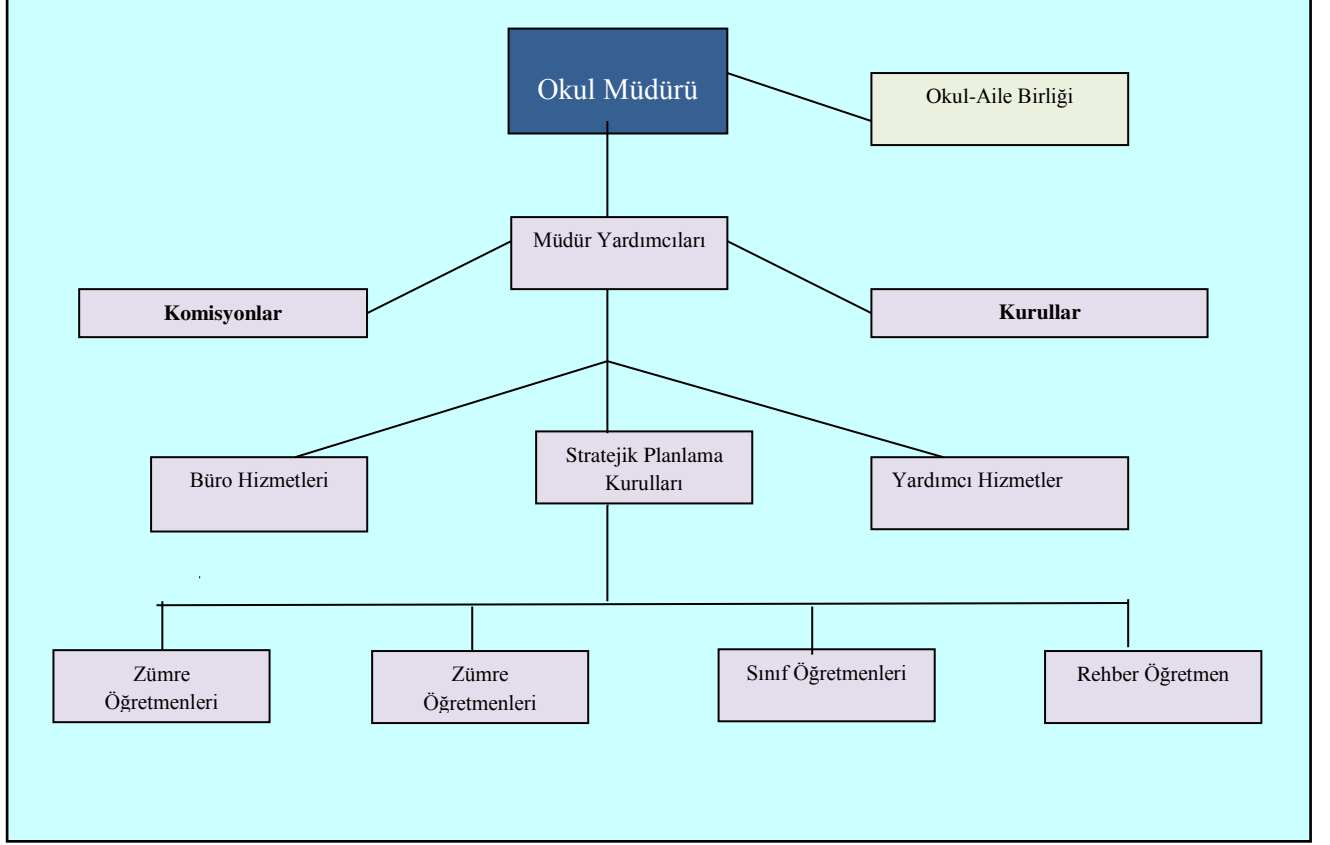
Okul Müdürü

Okul-Aile Birliği

Müdür Yardımcıları

Komisyonlar

Kurullar

Büro Hizmetleri

Stratejik Planlama Kurulları

Yardımcı Hizmetler

Zümre Öğretmenleri

Zümre Öğretmenleri

Sınıf Öğretmenleri

Rehber Öğretmen